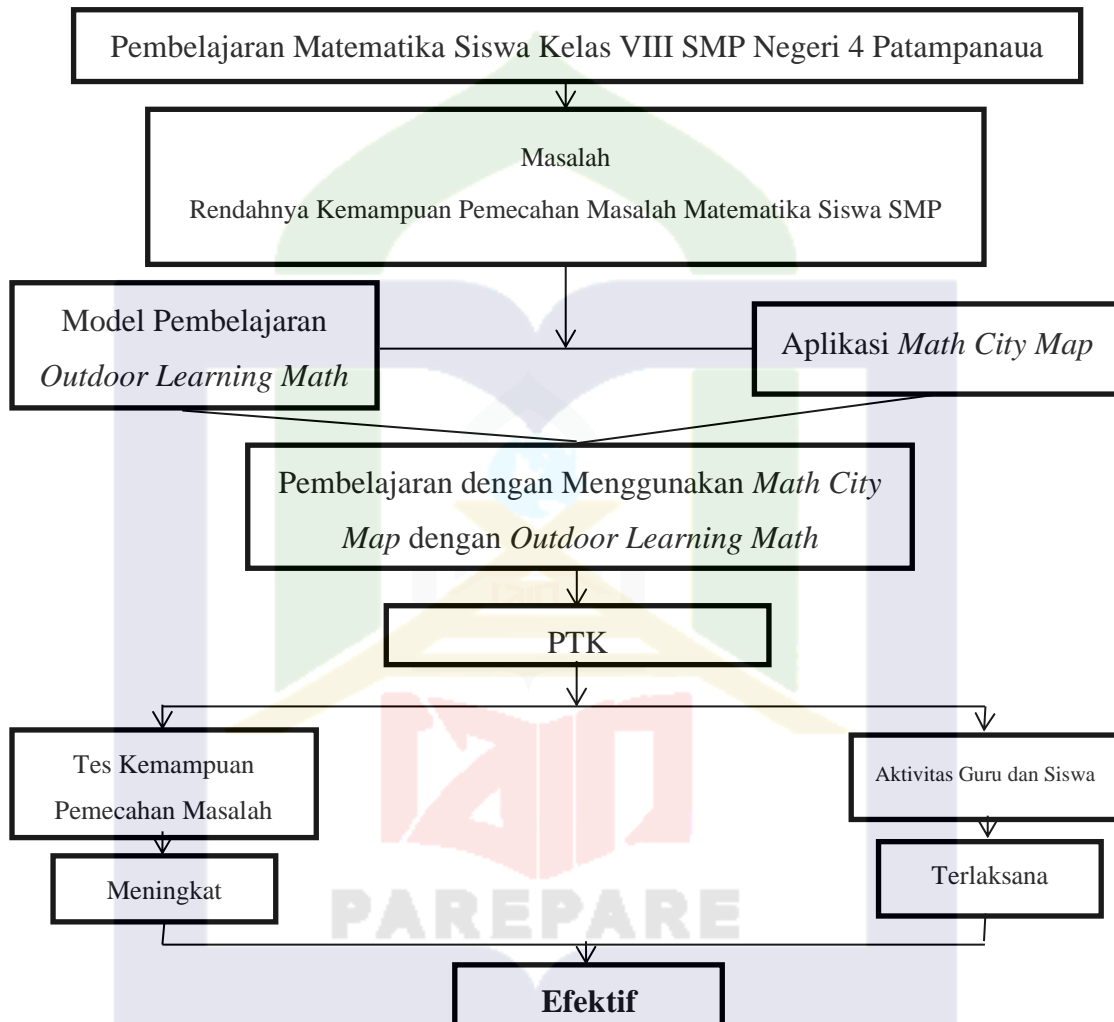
Pembelajaran Matematika Siswa Kelas VIII SMP Negeri 4 Patampanaua

Masalah

Rendahnya Kemampuan Pemecahan Masalah Matematika Siswa SMP

Model Pembelajaran *Outdoor Learning Math*

Aplikasi *Math City Map*

Pembelajaran dengan Menggunakan *Math City Map* dengan *Outdoor Learning Math*

PTK

Tes Kemampuan Pemecahan Masalah

Aktivitas Guru dan Siswa

Meningkat

Terlaksana

PAREPARE

**Efektif**